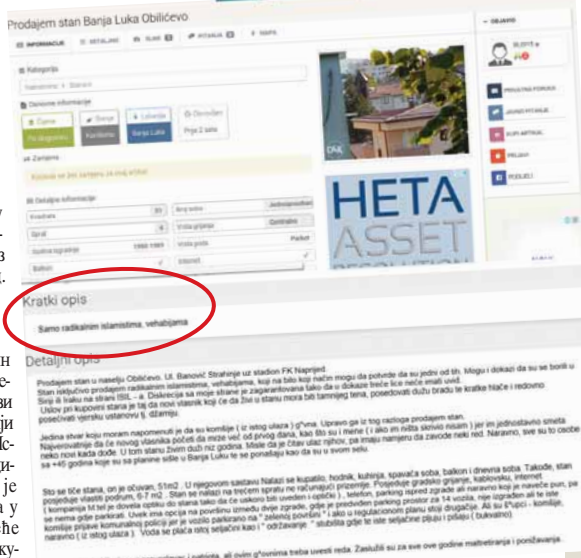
Prodajem stan Banja Luka Obilićevo

INFORMACIJE | DETALJNO | SLIKE | PITANJA | MAPA

Kategorija
Nekretnine > Stanovi

Osnovne informacije
Cijena: Po dogovoru | Stanje: Korišteno | Lokacija: Banja Luka | Obnovljen: Prije 2 sata

Zamjena
Kontakt se ne zamjenu za ovaj artikal

Detaljne informacije
Kvadrata | Broj soba | Jednosoban
Sprat | Vrsta grijanja | Centralno
Godina izgradnje 1980-1989 | Vrsta poda | Parket
Balkon | Internet

OGLASIO
SLOVTE e

PRIVATNA PORUKA
JAVNO PITANJE
KUPI ARTIKAL
PRIJAVI
PODIJELI

HETA ASSET

Kratki opis
Samo radikalnim islamistima, vehabijama

Detaljni opis
Prodajem stan u naselju Obilićevo. Ul. Banović Strahinje uz stadion FK Naprijed. Stan nisam prodajem radikalnim islamistima, vehabijama, koji na bilo koji način mogu da potvrde da su jedni od tih. Mogu i dokazi da su se borili u Siriji ili Iraku na strani ISIL - a. Diskrecija sa moje strane je zagarantovana tako da u dokaze freće lice neće imati uvid. Uslov pri kupovini stana je taj da novi vlasnik koji će da živi u stanu mora biti tamnijeg tena, posedovati dužu bradu te kratke hlače i redovno posećivati versku ustanovu tj. džamiju.

Jedina stvar koju moram napomenuti je da su komšije ( iz istog ulaza ) g*ovna. Upravo ga iz tog razloga prodajem stan. Najverovatnije da će novog vlasnika početi da mrze već od prvog dana, kao što su i mene ( i ako im ništa skrivio nisam ) jer im jednostavno smeta neko novi kada dođe. U tom stanu živim duži niz godina. Misle da je čitav ulaz njihov, pa imaju namjeru da zavode neki red. Naravno, sve su to osobe sa +45 godina koje su sa planine sišle u Banja Luku te se ponašaju kao da su u svom selu.

Što se tiče stana, on je očuvan, 51m2 . U njegovom sastavu Nalazi se kupatilo, hodnik, kuhinja, spavaća soba, balkon i dnevna soba. Takođe, stan posjeduje vlastiti podrum, 6-7 m2 . Stan se nalazi na trećem spratu ne računajući prizemlje. Posjeduje gradsko grijanje, kablovsku, internet ( kompanija M tel je dovela optiku do stana tako da će uskoro biti uveden i optički ) , telefon, parking ispred zgrade ali naravno koji je naveče pun, pa se nema gdje parkirati. Uvek ima opcija na površinu između dvije zgrade, gdje je predviđen parking prostor za 14 vozila, nije izgrađen ali je iste komšije prijave komunalnoj policiji jer je vozilo parkirano na " zelenoj površini " i ako u regulacionom planu stoji drugačije. Ali su E*upci - komšije, naravno ( iz istog ulaza ) . Voda se plaća stoj seljački kao i " održavanje " stubišta gdje te iste seljačine pljuju i pišaju ( bukvalno).

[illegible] ... ali ovim g*ovnima treba uvesti reda. Zaslužili su za sve ove godine maltretiranja i poniženja.